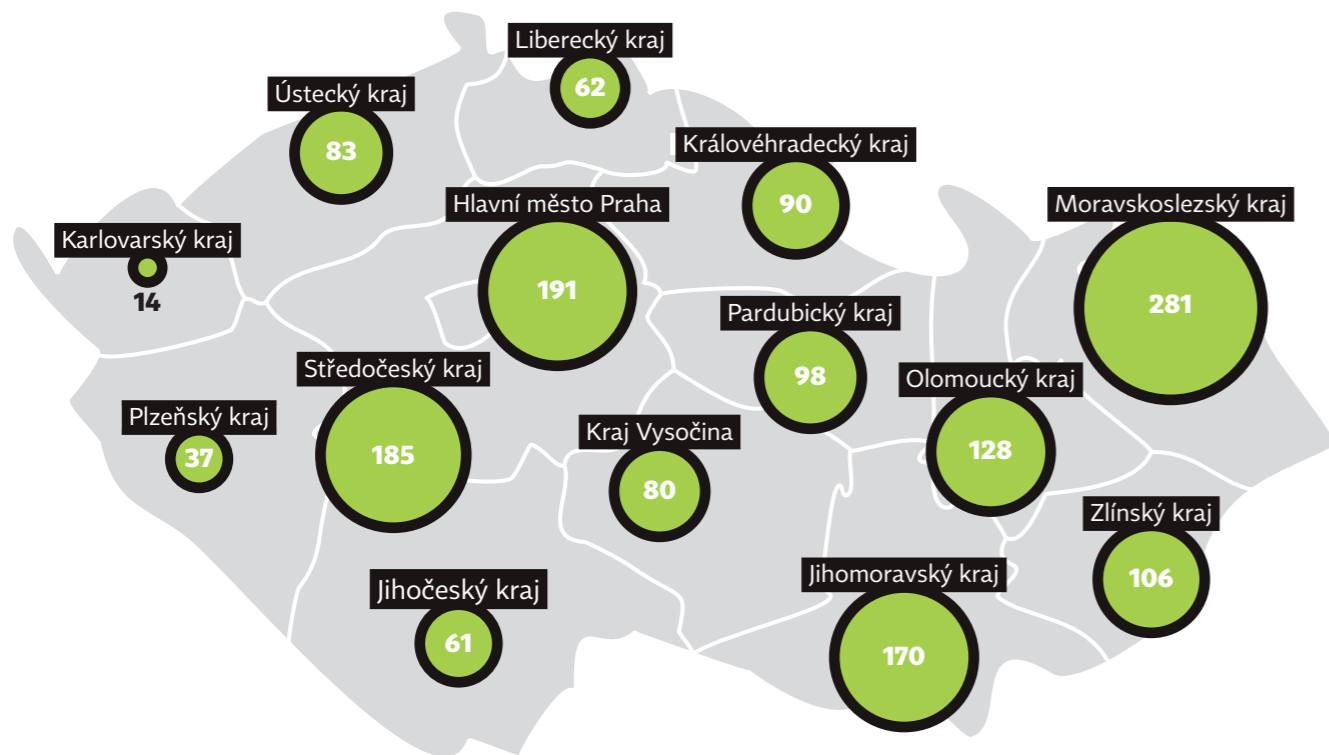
Liberecký kraj
62
Ústecký kraj
83
Královéhradecký kraj
90
Hlavní město Praha
191
Moravskoslezský kraj
281
Karlovarský kraj
14
Pardubický kraj
98
Středočeský kraj
185
Olomoucký kraj
128
Plzeňský kraj
37
Kraj Vysočina
80
Zlínský kraj
106
Jihočeský kraj
61
Jihomoravský kraj
170